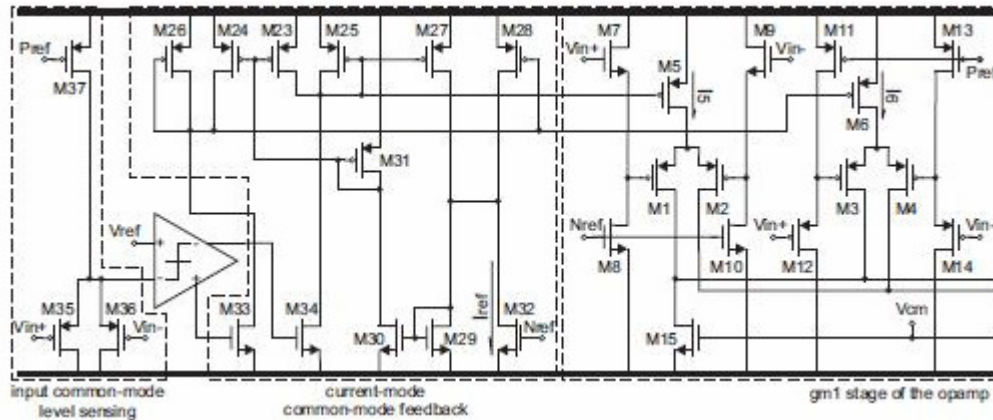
Pref
M37
M26
M24
M23
M25
M27
M28
M7
Vin+
M5
$\overline{\phi_1}$
M9
Vin-
M11
M13
Pref
$\overline{\phi_2}$
M6
M31
Vref
M1
M2
M3
M4
Nref
Vin+
Vin-
M8
M10
M12
M14
M35
M36
Vin+
Vin-
M33
M34
Iref
M32
Nref
M30
M29
Vcm
M15
input common-mode level sensing
current-mode common-mode feedback
gm1 stage of the opamp